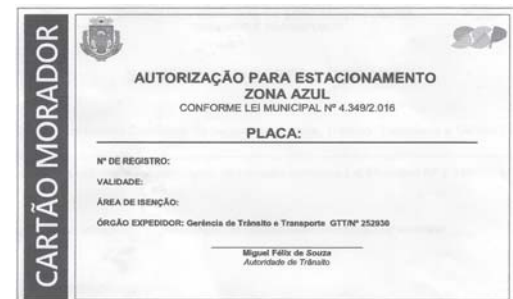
CARTÃO MORADOR

SSP

AUTORIZAÇÃO PARA ESTACIONAMENTO
ZONA AZUL
CONFORME LEI MUNICIPAL Nº 4.349/2.016

PLACA:

Nº DE REGISTRO:

VALIDADE:

ÁREA DE ISENÇÃO:

ÓRGÃO EXPEDIDOR: Gerência de Trânsito e Transporte GTT/Nº 252930

Miguel Félix de Souza
Autoridade de Trânsito